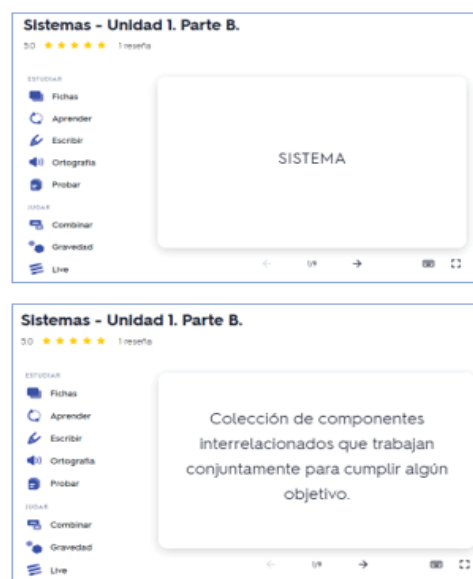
Sistemas - Unidad 1. Parte B.

5.0 ★ ★ ★ ★ ★ 1 reseña

ESTUDIAR

Fichas

Aprender

Escribir

Ortografía

Probar

JUGAR

Combinar

Gravedad

Live

SISTEMA

1/9

Sistemas - Unidad 1. Parte B.

5.0 ★ ★ ★ ★ ★ 1 reseña

ESTUDIAR

Fichas

Aprender

Escribir

Ortografía

Probar

JUGAR

Combinar

Gravedad

Live

Colección de componentes interrelacionados que trabajan conjuntamente para cumplir algún objetivo.

1/9